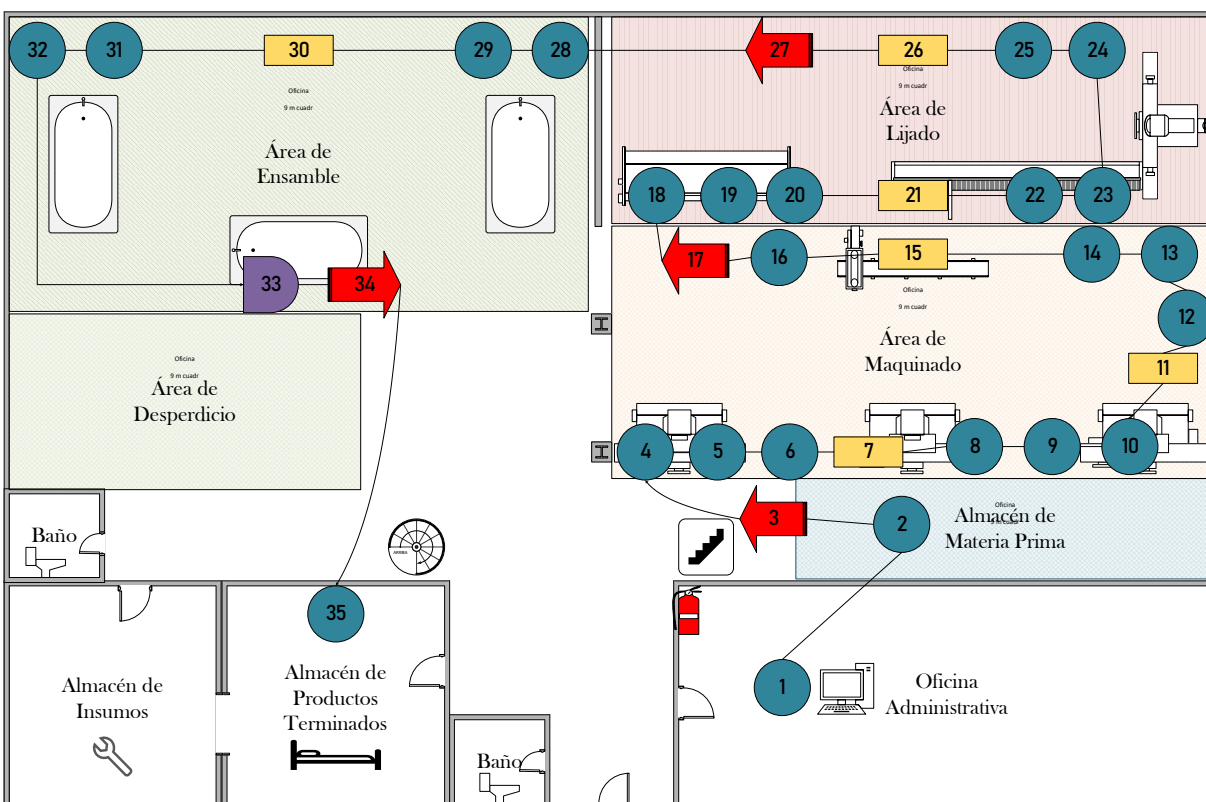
32 31 30 29 28 27 26 25 24

Oficina
9 m cuadr
Área de Ensamble

Oficina
9 m cuadr
Área de Lijado

18 19 20 21 22 23

17 16 15 14 13

33 34

Oficina
9 m cuadr
Área de Maquinado

12

11

Oficina
9 m cuadr
Área de Desperdicio

4 5 6 7 8 9 10

3 2

Oficina
Almacén de Materia Prima

Baño

ARRIBA

35

Almacén de Insumos

Almacén de Productos Terminados

1

Oficina Administrativa

Baño